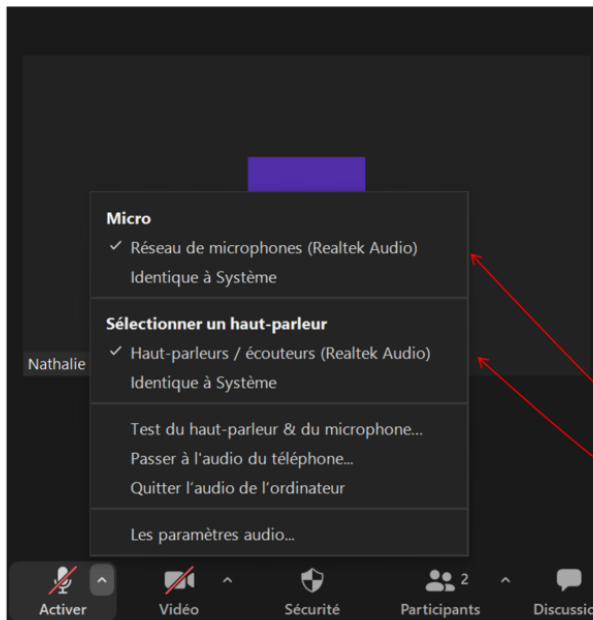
Micro
✓ Réseau de microphones (Realtek Audio)
Identique à Système

Sélectionner un haut-parleur
✓ Haut-parleurs / écouteurs (Realtek Audio)
Identique à Système

Nathalie

Test du haut-parleur & du microphone...
Passer à l'audio du téléphone...
Quitter l'audio de l'ordinateur

Les paramètres audio...

Activer
Vidéo
Sécurité
2
Participants
Discussio